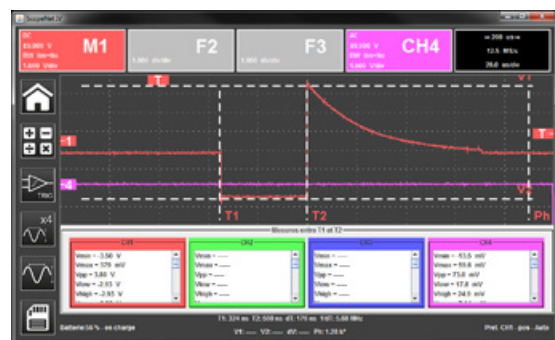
ScopeNet IV

DC
10.000 V
200 ms/div
1.000 V/div
M1

F2
1.000 div/div

F3
1.000 div/div

DC
20.000 V
200 ms/div
1.000 V/div
CH4

≈ 200 ms/div
12.5 MS/s
20.0 ms/div

T
V1
1
T
4
V2
T1
T2
Ph

x4

Mesures entre T1 et T2

CH1
Vmin = -3.56 V
Vmax = 379 mV
Vpp = 3.80 V
Vlow = -2.93 V
Vhigh = -2.93 V

CH2
Vmin = -----
Vmax = -----
Vpp = -----
Vlow = -----
Vhigh = -----

CH3
Vmin = -----
Vmax = -----
Vpp = -----
Vlow = -----
Vhigh = -----

CH4
Vmin = -53.5 mV
Vmax = 55.6 mV
Vpp = 73.8 mV
Vlow = 17.8 mV
Vhigh = 24.5 mV

Batterie:56 % - en charge

T1: 324 ms T2: 500 ms dT: 176 ms 1/dT: 5.68 MHz
V1: ---- V2: ---- dV: ---- Ph: 1.28 s°

Pret. CH1 - pos - Auto